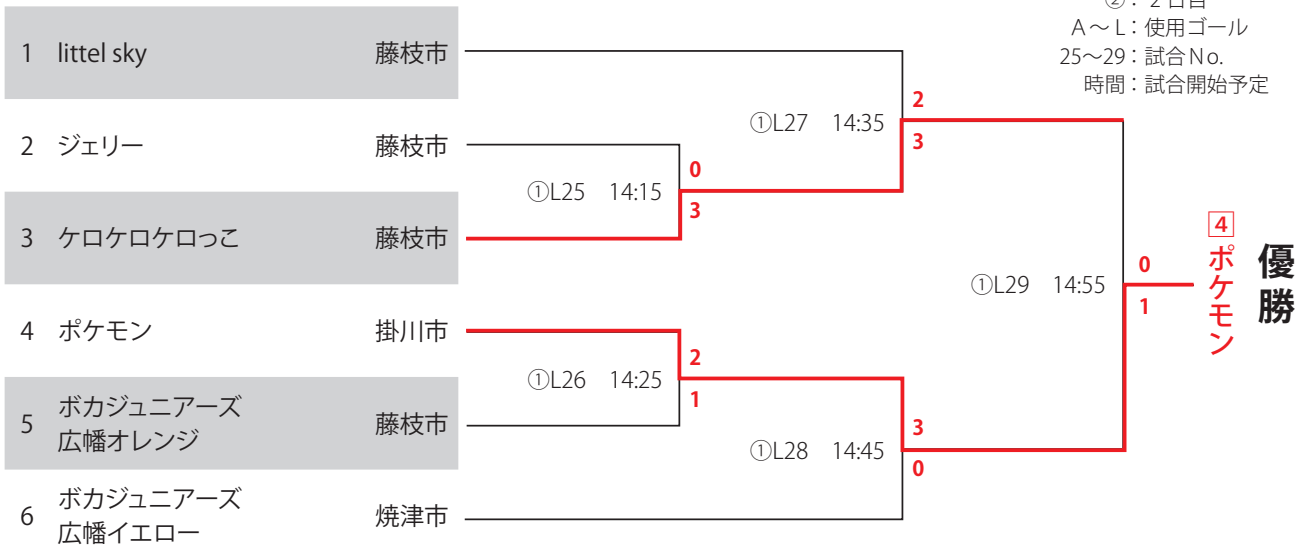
②：２日目
A～L：使用ゴール
25～29：試合No.
時間：試合開始予定

1 littel sky 藤枝市
2 ジェリー 藤枝市
3 ケロケロケロっこ 藤枝市
4 ポケモン 掛川市
5 ボカジュニアーズ 広幡オレンジ 藤枝市
6 ボカジュニアーズ 広幡イエロー 焼津市

①L25 14:15
0
3

①L26 14:25
2
1

①L27 14:35
2
3

①L28 14:45
3
0

①L29 14:55
0
1

4 ポケモン

優勝